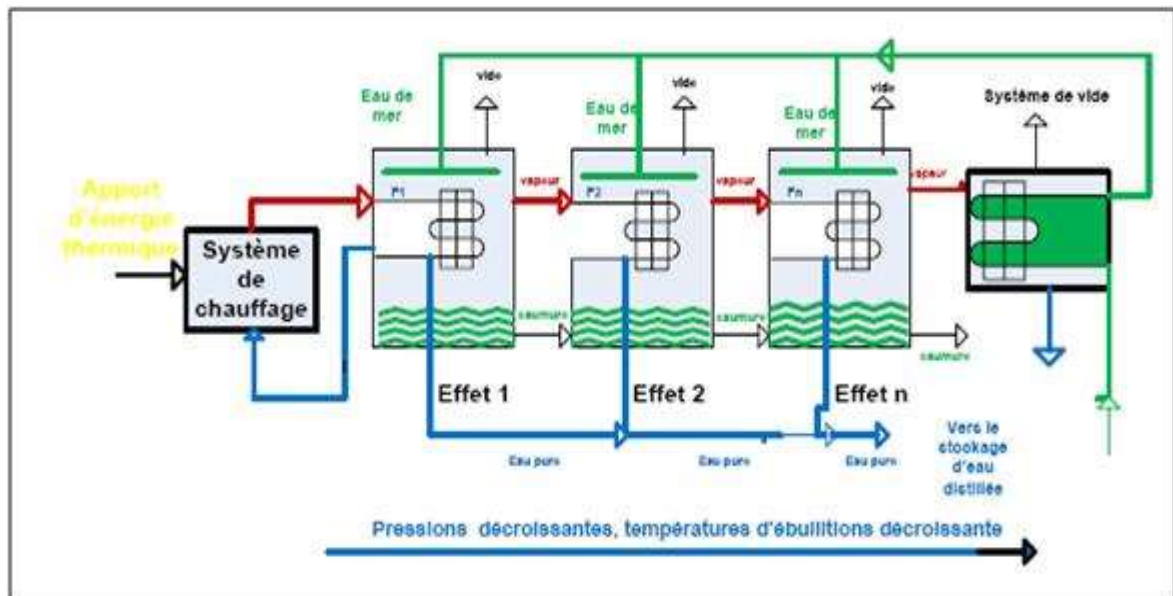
Apport d'énergie thermique

Système de chauffage

Eau de mer

vide

P1

vapeur

Eau de mer

vide

P2

vapeur

Eau de mer

vide

Pn

vapeur

Système de vide

saumure

saumure

saumure

Effet 1

Effet 2

Effet n

Eau pure

Eau pure

Eau pure

Vers le stockage d'eau distillée

Pressions décroissantes, températures d'ébullitions décroissante